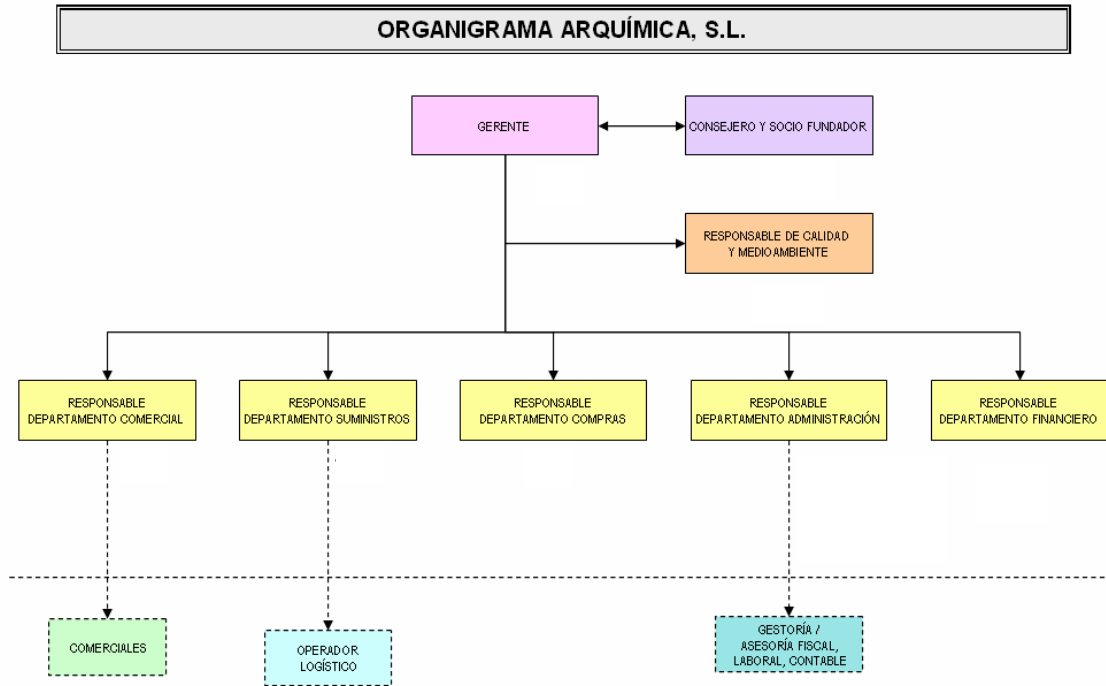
ORGANIGRAMA ARQUÍMICA, S.L.

GERENTE

CONSEJERO Y SOCIO FUNDADOR

RESPONSABLE DE CALIDAD Y MEDIOAMBIENTE

RESPONSABLE DEPARTAMENTO COMERCIAL

RESPONSABLE DEPARTAMENTO SUMINISTROS

RESPONSABLE DEPARTAMENTO COMPRAS

RESPONSABLE DEPARTAMENTO ADMINISTRACIÓN

RESPONSABLE DEPARTAMENTO FINANCIERO

COMERCIALES

OPERADOR LOGÍSTICO

GESTORÍA / ASESORÍA FISCAL, LABORAL, CONTABLE